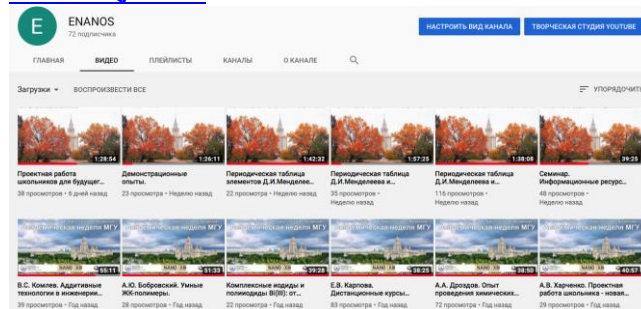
E ENANOS
72 подписчика

НАСТРОИТЬ ВИД КАНАЛА ТВОРЧЕСКАЯ СТУДИЯ YOUTUBE

ГЛАВНАЯ ВИДЕО ПЛЕЙЛИСТЫ КАНАЛЫ О КАНАЛЕ

Загрузки ВОСПРОИЗВЕСТИ ВСЕ УПОРЯДОЧИТЬ

1:28:54
Проектная работа школьников для будущег...
38 просмотров • 6 дней назад

1:26:11
Демонстрационные опыты.
23 просмотра • Неделю назад

1:42:32
Периодическая таблица элементов Д.И.Менделее...
22 просмотра • Неделю назад

1:57:25
Периодическая таблица Д.И.Менделеева и...
35 просмотров • Неделю назад

1:38:08
Периодическая таблица Д.И.Менделеева и...
116 просмотров • Неделю назад

39:25
Семинар. Информационные ресурс...
48 просмотров • Неделю назад

неделя МГУ
55:11
В.С. Комлев. Аддитивные технологии в инженерии...
39 просмотров • Год назад

неделя МГУ
51:33
А.Ю. Бобровский. Умные ЖК-полимеры.
28 просмотров • Год назад

неделя МГУ
39:28
Комплексные иодиды и полииодиды Bi(III): от...
22 просмотра • Год назад

неделя МГУ
38:25
Е.В. Карпова. Дистанционные курсы...
83 просмотра • Год назад

неделя МГУ
38:50
А.А. Дроздов. Опыт проведения химических...
72 просмотра • Год назад

неделя МГУ
40:57
А.В. Харченко. Проектная работа школьника - новая...
29 просмотров • Год назад